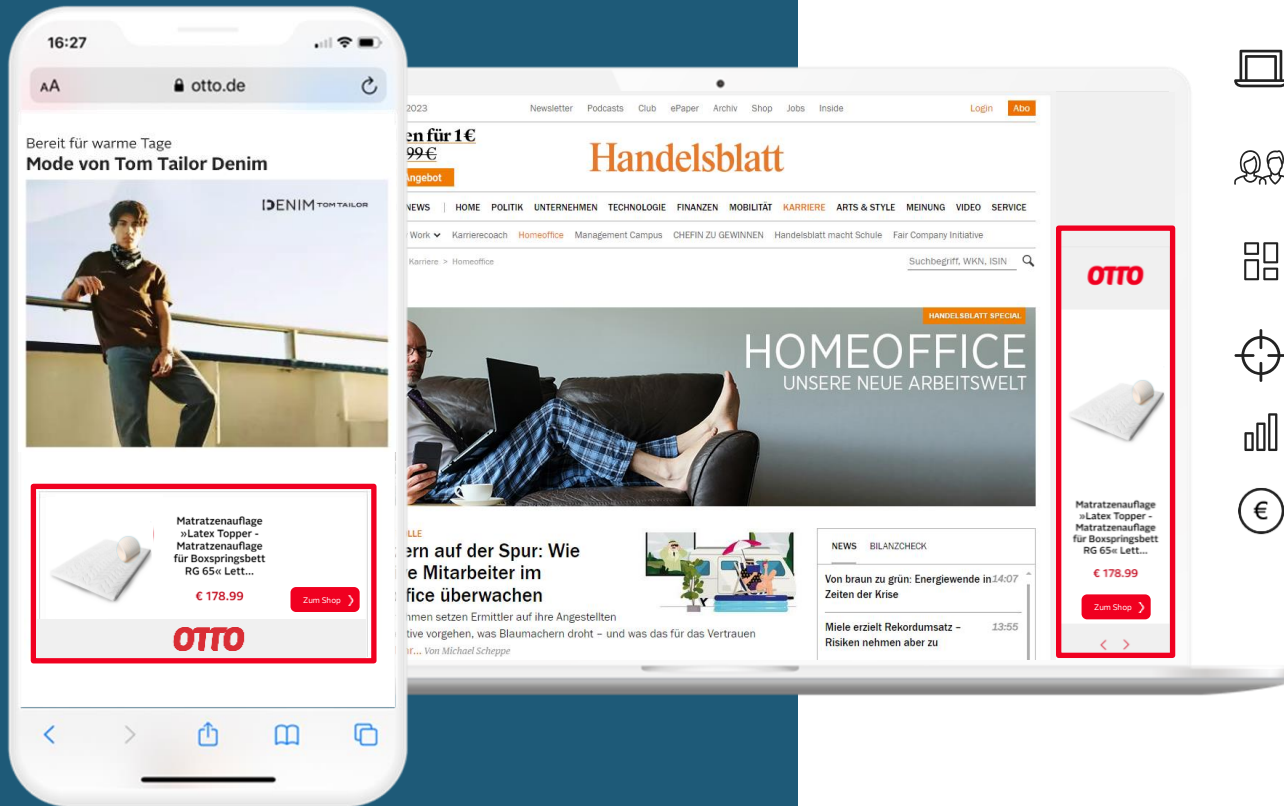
16:27

AA otto.de

Bereit für warme Tage
Mode von Tom Tailor Denim

DENIM TOM TAILOR

Matratzenauflage »Latex Topper - Matratzenauflage für Boxspringsbett RG 65« Lett...
€ 178.99
Zum Shop
OTTO

2023 Newsletter Podcasts Club ePaper Archiv Shop Jobs Inside Login Abo

en für 1 €
99 €
Angebot

Handelsblatt

NEWS | HOME POLITIK UNTERNEHMEN TECHNOLOGIE FINANZEN MOBILITÄT KARRIERE ARTS & STYLE MEINUNG VIDEO SERVICE

Work Karrierecoach Homeoffice Management Campus CHEFIN ZU GEWINNEN Handelsblatt macht Schule Fair Company Initiative

Karriere > Homeoffice

Suchbegriff, WKN, ISIN

HANDELSBLATT SPECIAL
HOMEOFFICE
UNSERE NEUE ARBEITSWELT

LLE
ern auf der Spur: Wie
e Mitarbeiter im
fice überwachen
nmen setzen Ermittler auf ihre Angestellten
tive vorgehen, was Blaumachern droht – und was das für das Vertrauen
ar... Von Michael Scheppe

NEWS BILANZCHECK
Von braun zu grün: Energiewende in Zeiten der Krise 14:07
Miele erzielt Rekordumsatz – Risiken nehmen aber zu 13:55

OTTO
Matratzenauflage »Latex Topper - Matratzenauflage für Boxspringsbett RG 65« Lett...
€ 178.99
Zum Shop